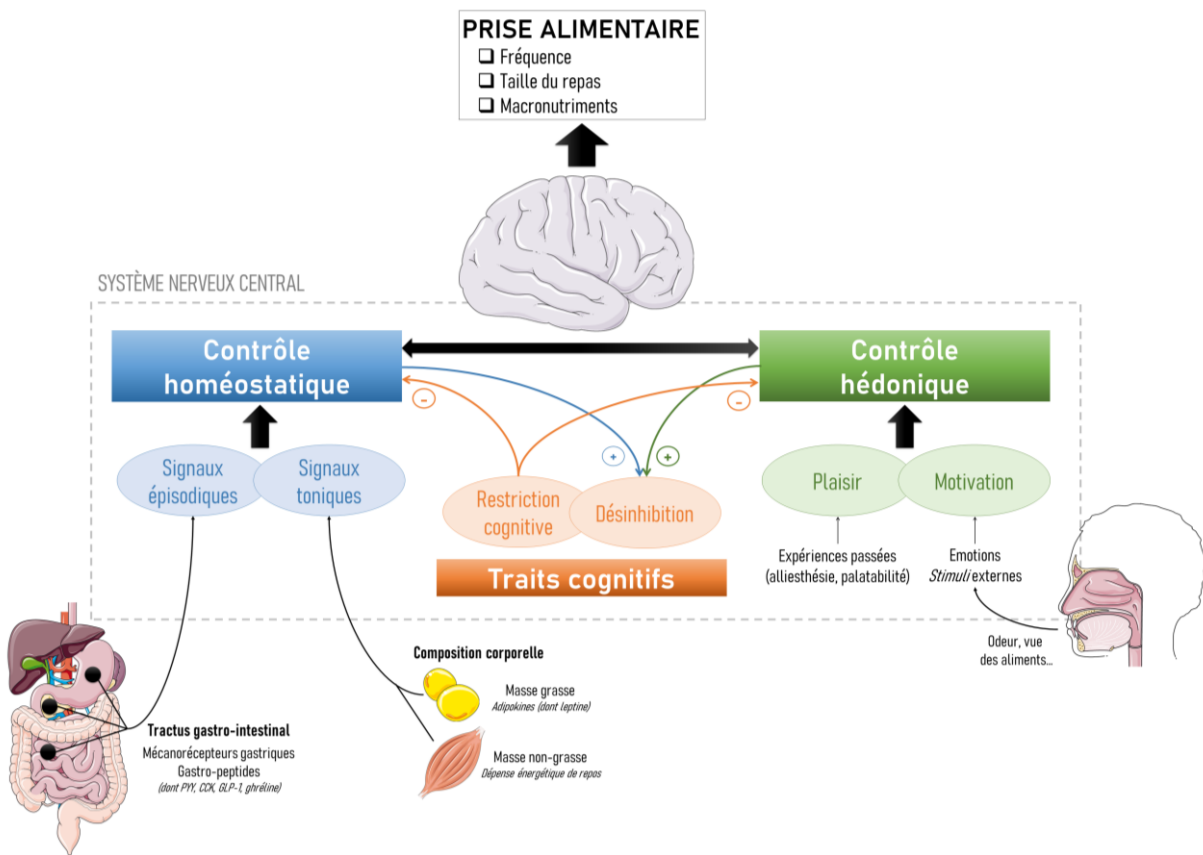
PRISE ALIMENTAIRE
❑ Fréquence
❑ Taille du repas
❑ Macronutriments

SYSTÈME NERVEUX CENTRAL

Contrôle homéostatique

Contrôle hédonique

-

-

+

+

Signaux épisodiques

Signaux toniques

Restriction cognitive

Désinhibition

Traits cognitifs

Plaisir

Motivation

Expériences passées (alliesthésie, palatabilité)

Emotions
*Stimuli* externes

Odeur, vue des aliments...

Composition corporelle

Masse grasse
*Adipokines (dont leptine)*

Masse non-grasse
*Dépense énergétique de repos*

Tractus gastro-intestinal
Mécanorécepteurs gastriques
Gastro-peptides
*(dont PYY, CCK, GLP-1, ghréline)*